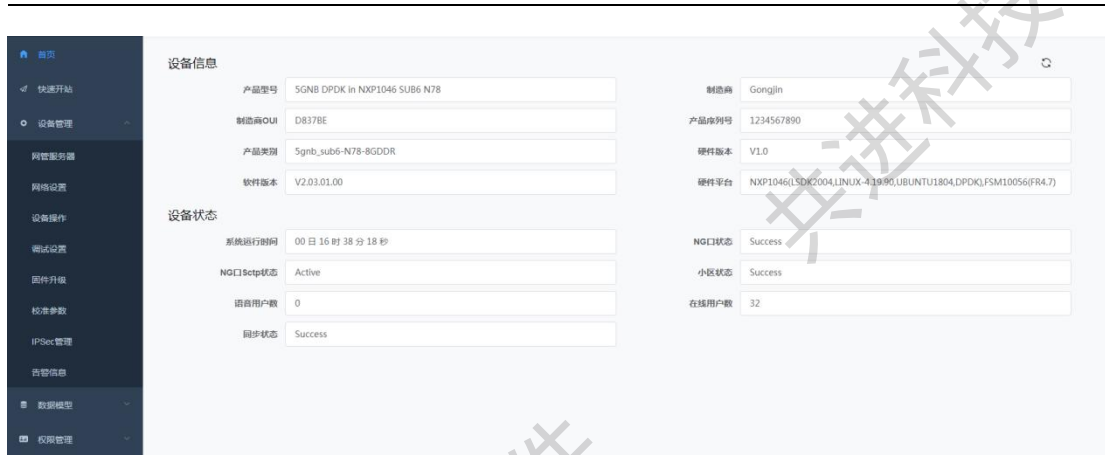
首页
快速开站
设备管理
网管服务器
网络设置
设备操作
调试设置
固件升级
校准参数
IPSec管理
告警信息
数据模型
权限管理

设备信息

| | | | |
|---|---|---|---|
| 产品型号 | 5GNB DPDK in NXP1046 SUB6 N78 | 制造商 | Gongjin |
| 制造商OUI | D837BE | 产品序列号 | 1234567890 |
| 产品类别 | 5gnb_sub6-N78-8GDDR | 硬件版本 | V1.0 |
| 软件版本 | V2.03.01.00 | 硬件平台 | NXP1046(LSDK2004,LINUX-4.19.90,UBUNTU1804,DPDK),FSM10056(FR4.7) |

设备状态

| | | | |
|---|---|---|---|
| 系统运行时间 | 00 日 16 时 38 分 18 秒 | NG口状态 | Success |
| NG口Sctp状态 | Active | 小区状态 | Success |
| 语音用户数 | 0 | 在线用户数 | 32 |
| 同步状态 | Success | | |

共进科技